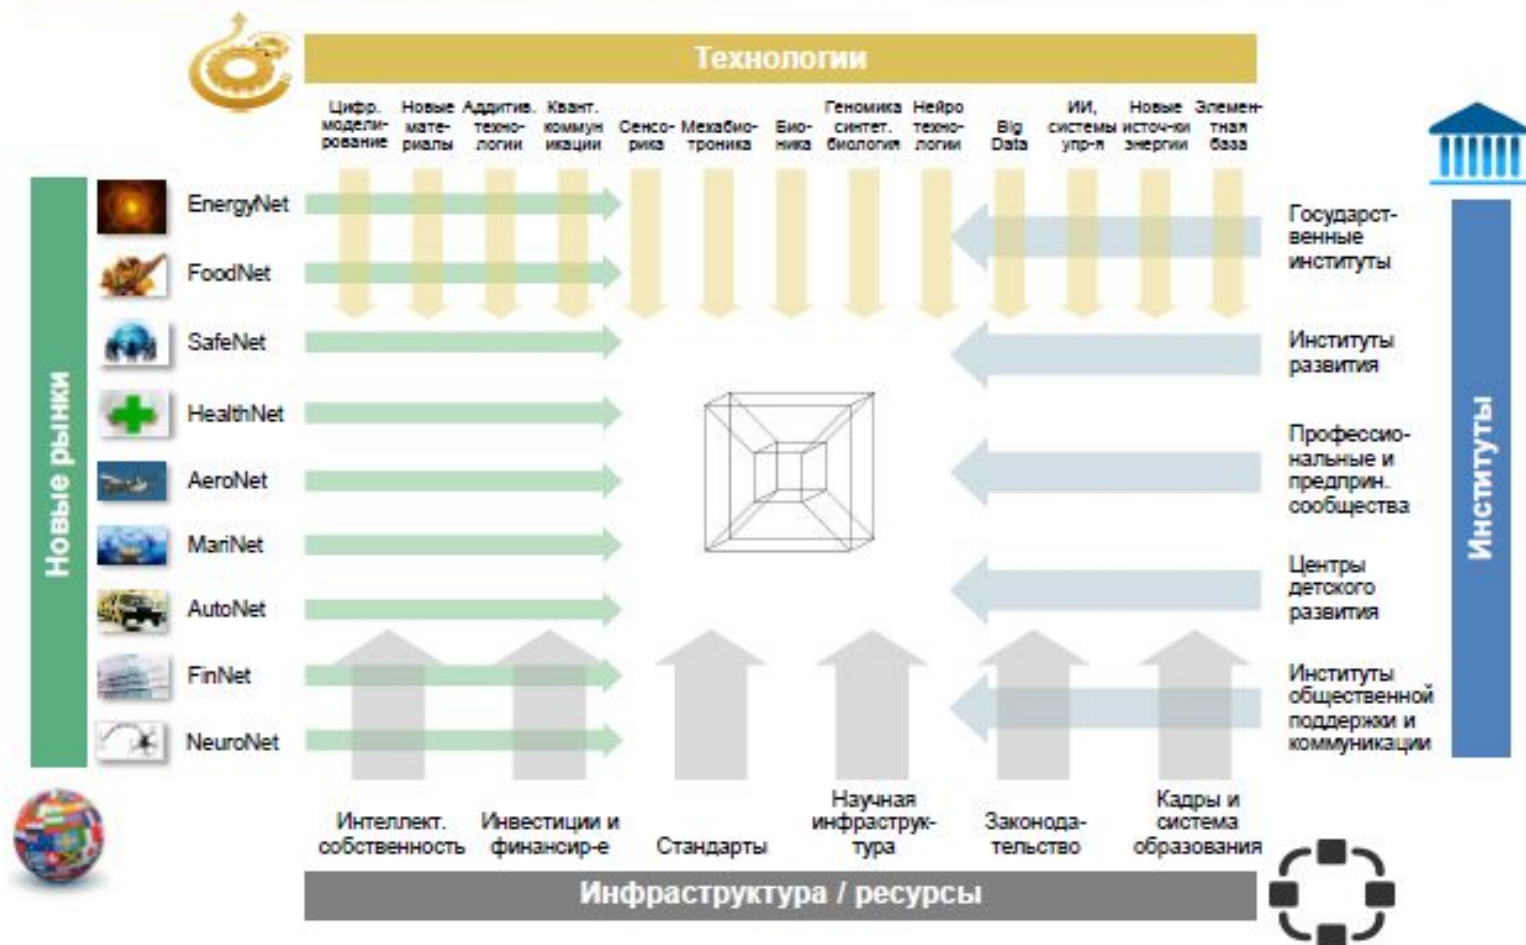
Технологии

Цифр. моделирование
Новые материалы
Аддитив. технологии
Квант. коммуникации
Сенсорика
Мехабиотроника
Бионика
Геномика синтет. биология
Нейро технологии
Big Data
ИИ, системы упр-я
Новые источники энергии
Элементная база

Новые рынки

EnergyNet
FoodNet
SafeNet
HealthNet
AeroNet
MariNet
AutoNet
FinNet
NeuroNet

Институты

Государственные институты
Институты развития
Профессиональные и предприн. сообщества
Центры детского развития
Институты общественной поддержки и коммуникации

Интеллект. собственность
Инвестиции и финансир-е
Стандарты
Научная инфраструктура
Законодательство
Кадры и система образования

Инфраструктура / ресурсы